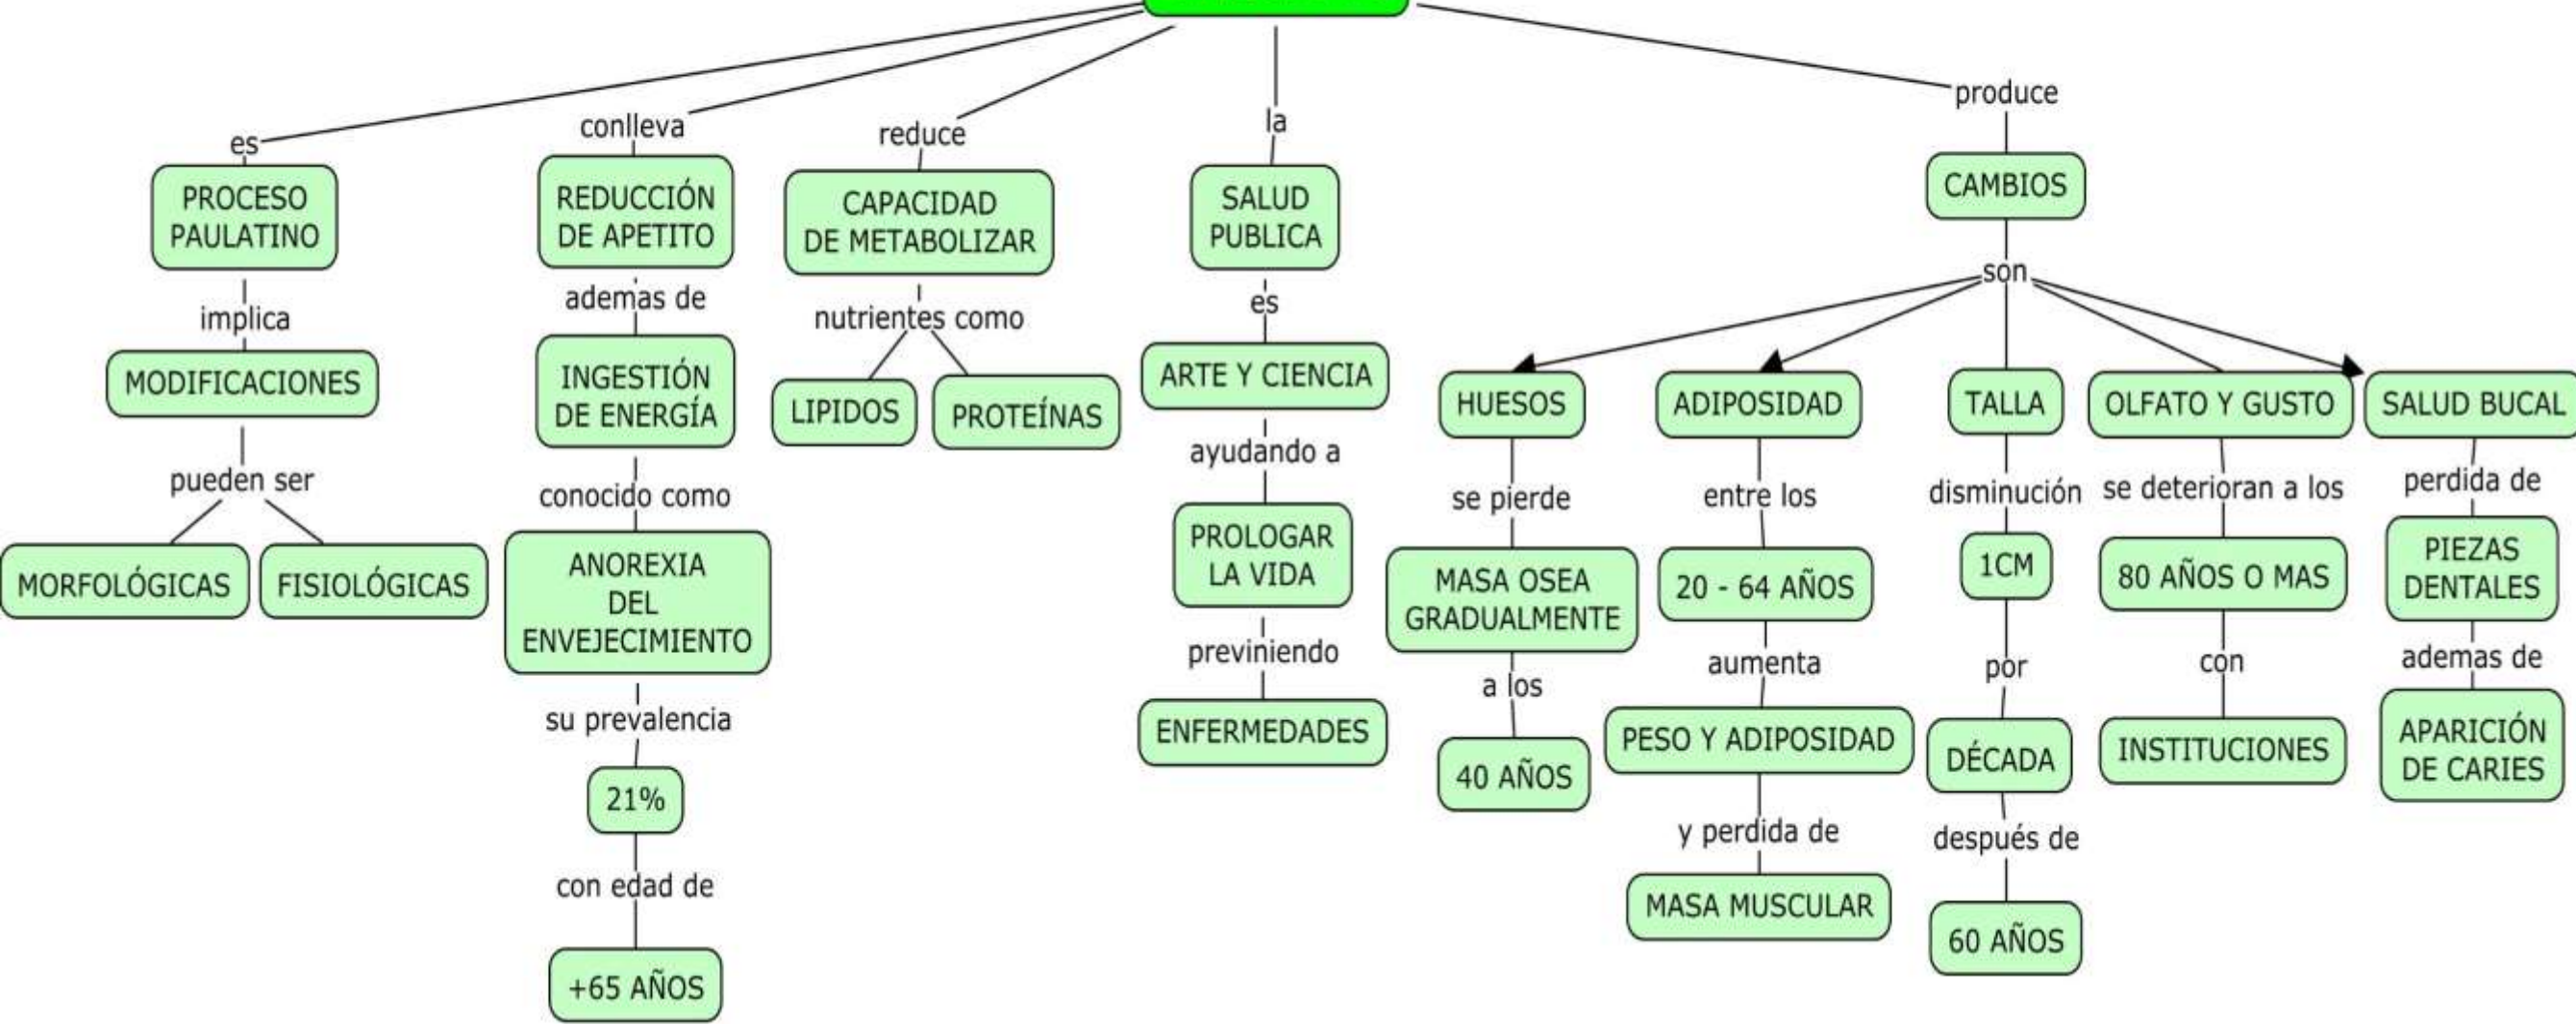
es
PROCESO PAULATINO
implica
MODIFICACIONES
pueden ser
MORFOLÓGICAS
FISIOLÓGICAS

conlleva
REDUCCIÓN DE APETITO
ademas de
INGESTIÓN DE ENERGÍA
conocido como
ANOREXIA DEL ENVEJECIMIENTO
su prevalencia
21%
con edad de
+65 AÑOS

reduce
CAPACIDAD DE METABOLIZAR
nutrientes como
LIPIDOS
PROTEÍNAS

la
SALUD PUBLICA
es
ARTE Y CIENCIA
ayudando a
PROLOGAR LA VIDA
previniendo
ENFERMEDADES

produce
CAMBIOS
son
HUESOS
se pierde
MASA OSEA GRADUALMENTE
a los
40 AÑOS

ADIPOSIDAD
entre los
20 - 64 AÑOS
aumenta
PESO Y ADIPOSIDAD
y perdida de
MASA MUSCULAR

TALLA
disminución
1CM
por
DÉCADA
después de
60 AÑOS

OLFATO Y GUSTO
se deterioran a los
80 AÑOS O MAS
con
INSTITUCIONES

SALUD BUCAL
perdida de
PIEZAS DENTALES
ademas de
APARICIÓN DE CARIES